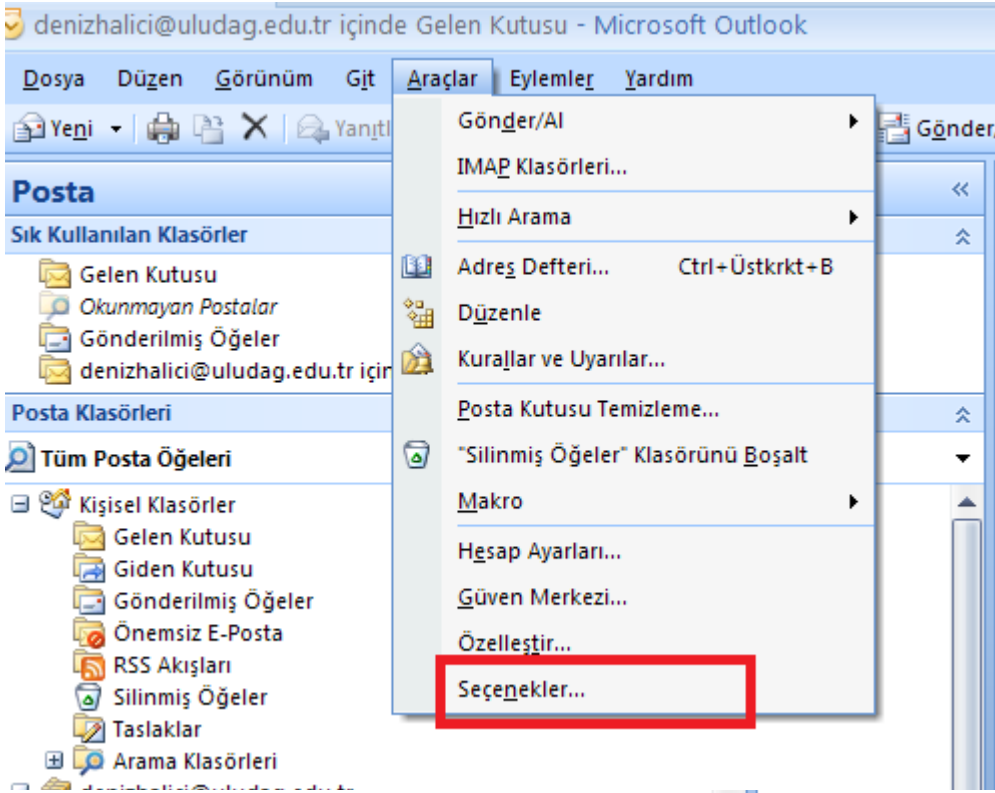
denizhalici@uludag.edu.tr içinde Gelen Kutusu - Microsoft Outlook

Dosya Düzen Görünüm Git Araçlar Eylemler Yardım

Yeni Yanıtl Gönder

Posta

Sık Kullanılan Klasörler

Gelen Kutusu
Okunmayan Postalar
Gönderilmiş Öğeler
denizhalici@uludag.edu.tr için

Posta Klasörleri

Tüm Posta Öğeleri

Kişisel Klasörler
Gelen Kutusu
Giden Kutusu
Gönderilmiş Öğeler
Önemsiz E-Posta
RSS Akışları
Silinmiş Öğeler
Taslaklar
Arama Klasörleri
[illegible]

Gönder/Al
IMAP Klasörleri...
Hızlı Arama
Adres Defteri... Ctrl+Üstkrkt+B
Düzenle
Kurallar ve Uyarılar...
Posta Kutusu Temizleme...
"Silinmiş Öğeler" Klasörünü Boşalt
Makro
Hesap Ayarları...
Güven Merkezi...
Özelleştir...
Seçenekler...